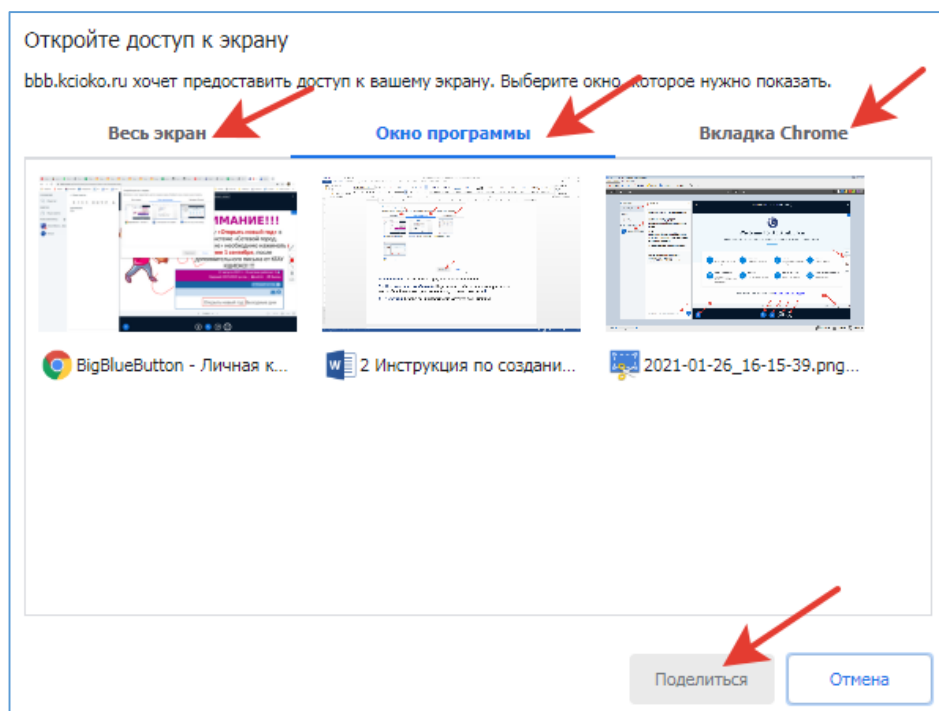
Откройте доступ к экрану

bbb.kcioko.ru хочет предоставить доступ к вашему экрану. Выберите окно, которое нужно показать.

Весь экран

Окно программы

Вкладка Chrome

BigBlueButton - Личная к...

2 Инструкция по создани...

2021-01-26_16-15-39.png...

Поделиться

Отмена